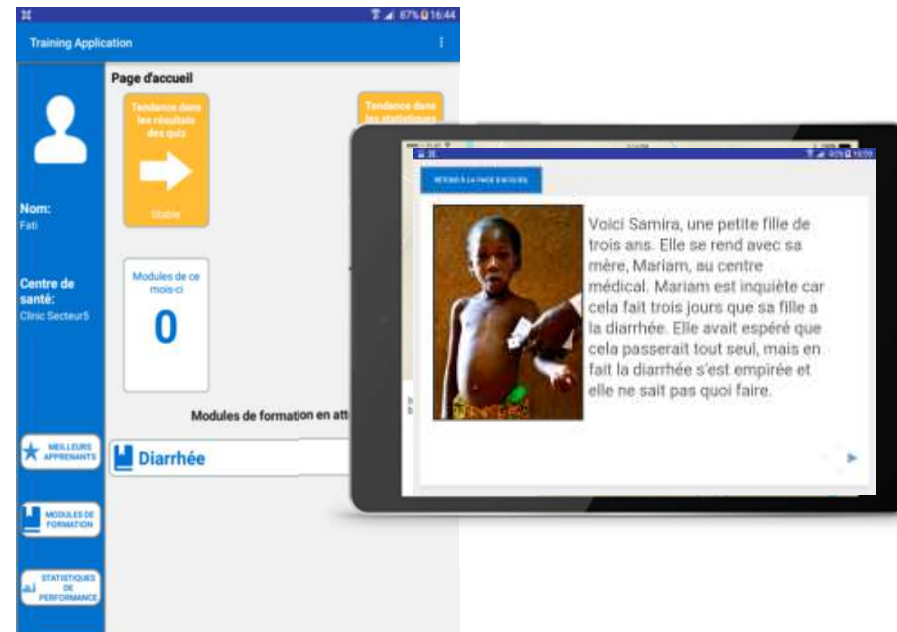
67% 16:44

Training Application

Page d'accueil

Tendance dans les résultats des quiz

Stable

Tendance dans les statistiques

Nom:
Fati

Centre de santé:
Clinic Secteur5

Modules de ce mois-ci

0

Modules de formation en att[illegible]

MEILLEURS APPRENANTS

Diarrhée

MODULES DE FORMATION

STATISTIQUES DE PERFORMANCE

RETOUR À LA PAGE D'ACCUEIL

Voici Samira, une petite fille de trois ans. Elle se rend avec sa mère, Mariam, au centre médical. Mariam est inquiète car cela fait trois jours que sa fille a la diarrhée. Elle avait espéré que cela passerait tout seul, mais en fait la diarrhée s'est empirée et elle ne sait pas quoi faire.